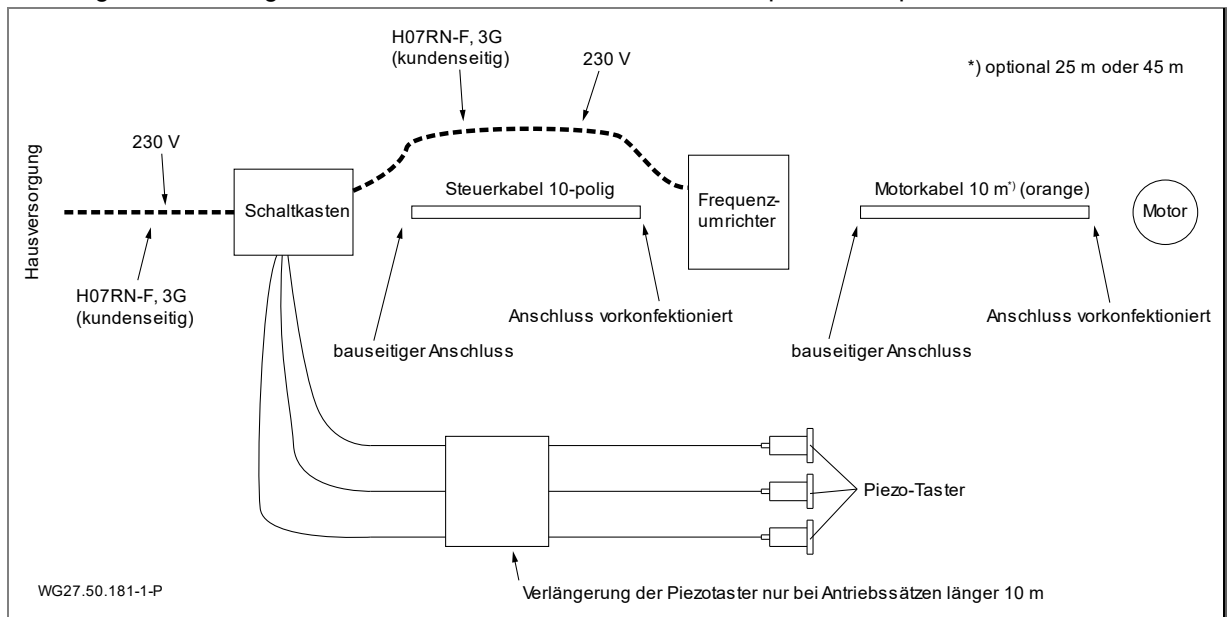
H07RN-F, 3G
(kundenseitig)

230 V

*) optional 25 m oder 45 m

Hausversorgung

230 V

Schaltkasten

Steuerkabel 10-polig

Frequenzumrichter

Motorkabel 10 m*) (orange)

Motor

H07RN-F, 3G
(kundenseitig)

Anschluss vorkonfektioniert

bauseitiger Anschluss

bauseitiger Anschluss

Anschluss vorkonfektioniert

Piezo-Taster

WG27.50.181-1-P

Verlängerung der Piezotaster nur bei Antriebssätzen länger 10 m